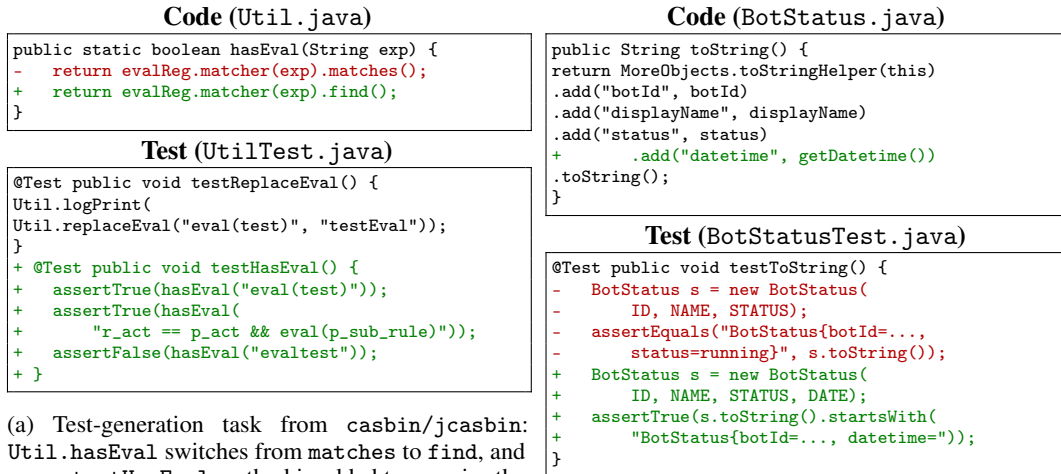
**Code** (Util.java)

```
public static boolean hasEval(String exp) {
-    return evalReg.matcher(exp).matches();
+    return evalReg.matcher(exp).find();
}
```

**Test** (UtilTest.java)

```
@Test public void testReplaceEval() {
Util.logPrint(
Util.replaceEval("eval(test)", "testEval"));
}
+ @Test public void testHasEval() {
+   assertTrue(hasEval("eval(test)"));
+   assertTrue(hasEval(
+       "r_act == p_act && eval(p_sub_rule)"));
+   assertFalse(hasEval("evaltest"));
+ }
```

(a) Test-generation task from casbin/jcasbin: Util.hasEval switches from matches to find, and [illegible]

**Code** (BotStatus.java)

```
public String toString() {
return MoreObjects.toStringHelper(this)
.add("botId", botId)
.add("displayName", displayName)
.add("status", status)
+       .add("datetime", getDatetime())
.toString();
}
```

**Test** (BotStatusTest.java)

```
@Test public void testToString() {
-   BotStatus s = new BotStatus(
-       ID, NAME, STATUS);
-   assertEquals("BotStatus{botId=...,
-       status=running}", s.toString());
+   BotStatus s = new BotStatus(
+       ID, NAME, STATUS, DATE);
+   assertTrue(s.toString().startsWith(
+       "BotStatus{botId=..., datetime="));
}
```